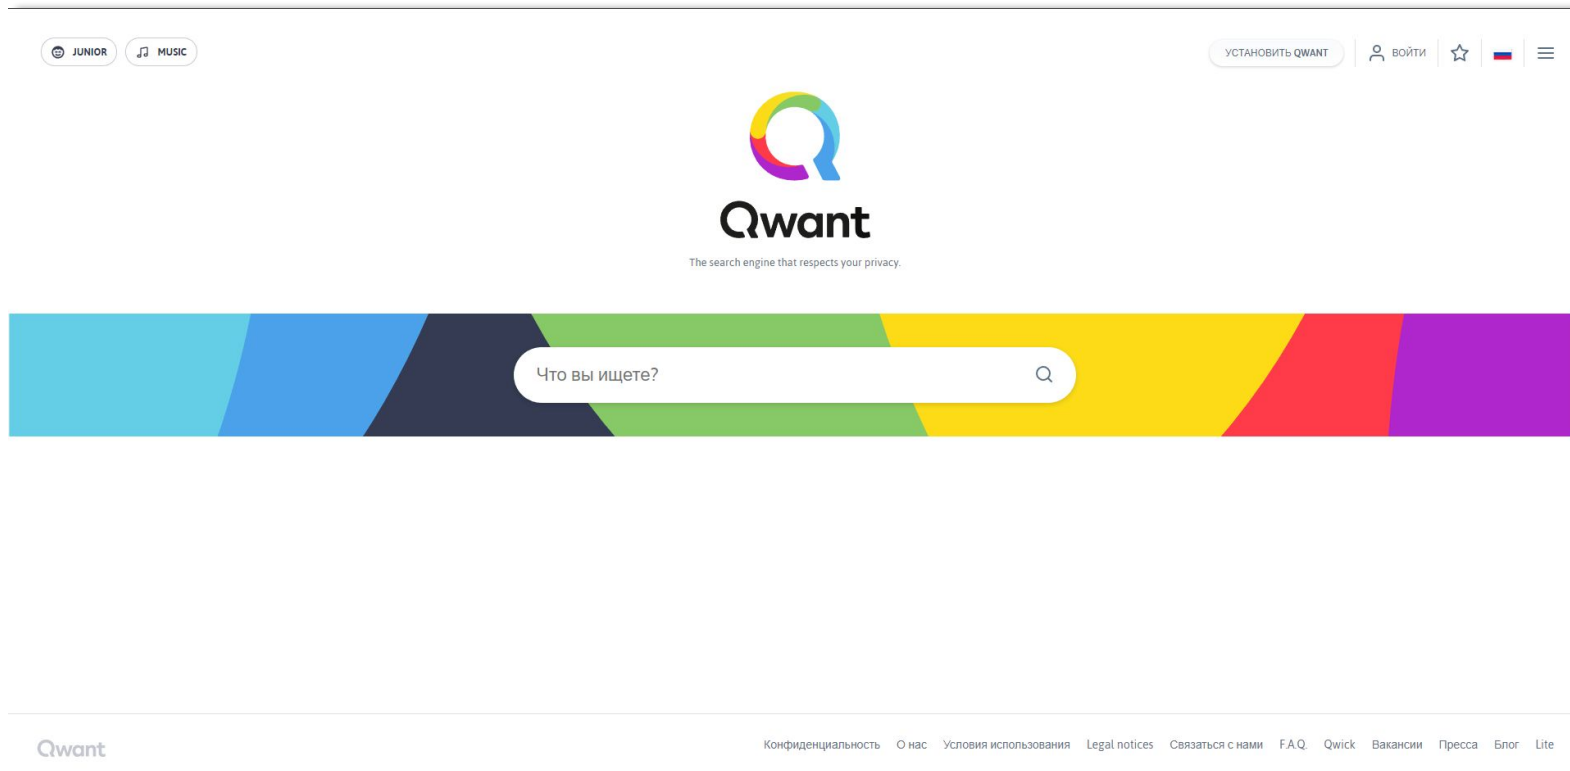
JUNIOR MUSIC

УСТАНОВИТЬ QWANT ВОЙТИ

Qwant

The search engine that respects your privacy.

Что вы ищете?

Qwant

Конфиденциальность О нас Условия использования Legal notices Связаться с нами F.A.Q. Qwick Вакансии Пресса Блог Lite